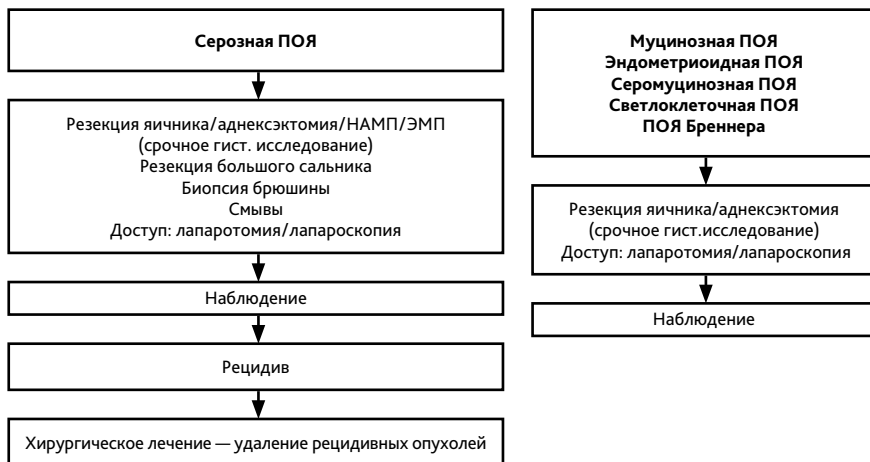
Серозная ПОЯ

Резекция яичника/аднексэктомия/НАМП/ЭМП
(срочное гист. исследование)
Резекция большого сальника
Биопсия брюшины
Смывы
Доступ: лапаротомия/лапароскопия

Наблюдение

Рецидив

Хирургическое лечение — удаление рецидивных опухолей

Муцинозная ПОЯ
Эндометриоидная ПОЯ
Серомуцинозная ПОЯ
Светлоклеточная ПОЯ
ПОЯ Бреннера

Резекция яичника/аднексэктомия
(срочное гист.исследование)
Доступ: лапаротомия/лапароскопия

Наблюдение